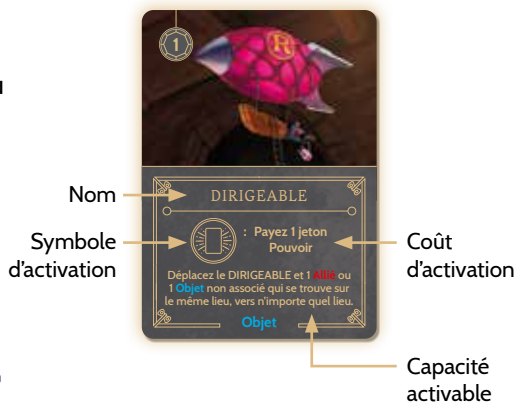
1

R

Nom

DIRIGEABLE

Symbole d'activation

: Payez 1 jeton Pouvoir

Coût d'activation

Déplacez le DIRIGEABLE et 1 Allié ou 1 Objet non associé qui se trouve sur le même lieu, vers n'importe quel lieu.

Objet

Capacité activable